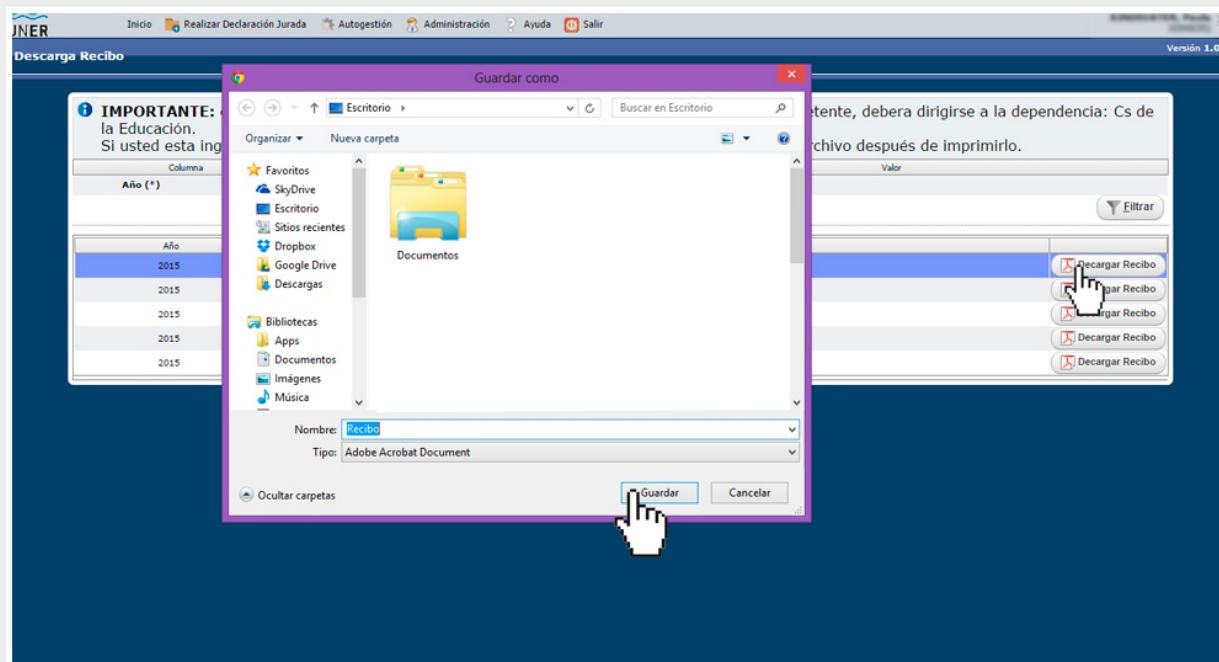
UNER

Inicio Realizar Declaración Jurada Autogestión Administración Ayuda Salir

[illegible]

Descarga Recibo

Versión 1.0

IMPORTANTE: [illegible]etente, debera dirigirse a la dependencia: Cs de la Educación.
Si usted esta ing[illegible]rchivo después de imprimirlo.

| Columna | Valor |
|---|---|
| Año (*) | |

Filtrar

| Año | |
|---|---|
| 2015 | Decargar Recibo |
| 2015 | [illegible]gar Recibo |
| 2015 | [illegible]rgar Recibo |
| 2015 | Decargar Recibo |
| 2015 | Decargar Recibo |

Guardar como

Escritorio

Buscar en Escritorio

Organizar Nueva carpeta

Favoritos
SkyDrive
Escritorio
Sitios recientes
Dropbox
Google Drive
Descargas

Bibliotecas
Apps
Documentos
Imágenes
Música

Documentos

Nombre: Recibo

Tipo: Adobe Acrobat Document

Ocultar carpetas

Guardar

Cancelar